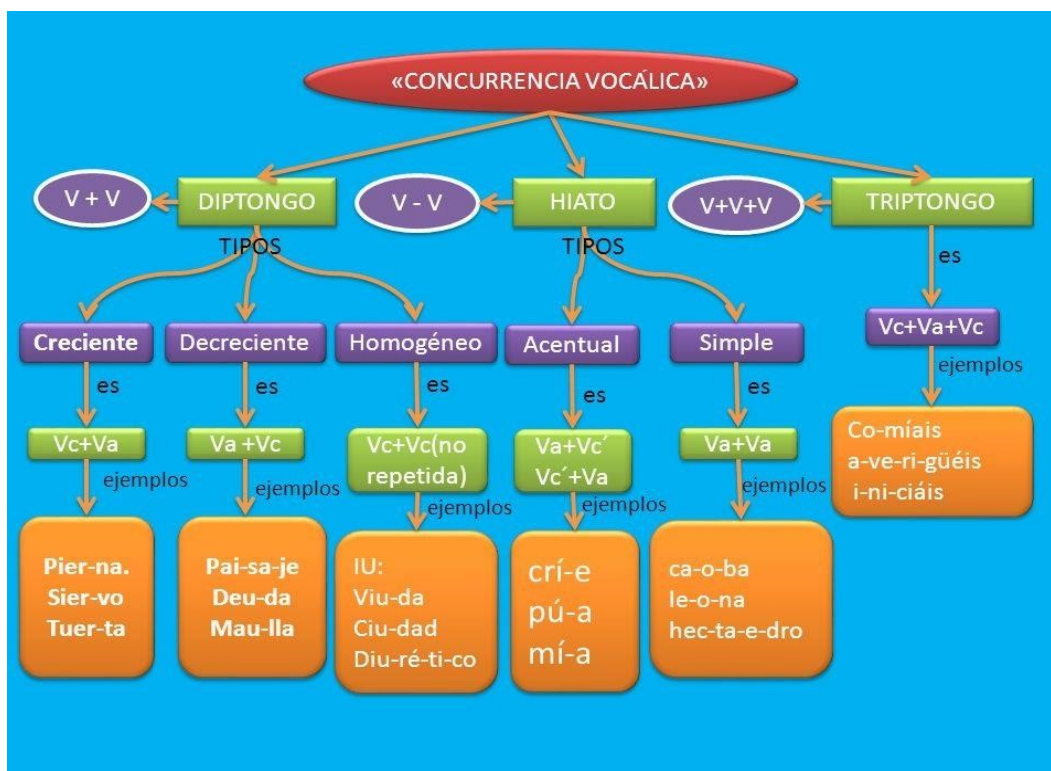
«CONCURRENCIA VOCÁLICA»

V + V

DIPTONGO

V - V

HIATO

V+V+V

TRIPTONGO

TIPOS

TIPOS

es

Creciente

Decreciente

Homogéneo

Acentual

Simple

Vc+Va+Vc

es

es

es

es

es

ejemplos

Vc+Va

Va +Vc

Vc+Vc(no repetida)

Va+Vc´ Vc´+Va

Va+Va

Co-míais a-ve-ri-güéis i-ni-ciáis

ejemplos

ejemplos

ejemplos

ejemplos

ejemplos

Pier-na. Sier-vo Tuer-ta

Pai-sa-je Deu-da Mau-lla

IU: Viu-da Ciu-dad Diu-ré-ti-co

crí-e pú-a mí-a

ca-o-ba le-o-na hec-ta-e-dro